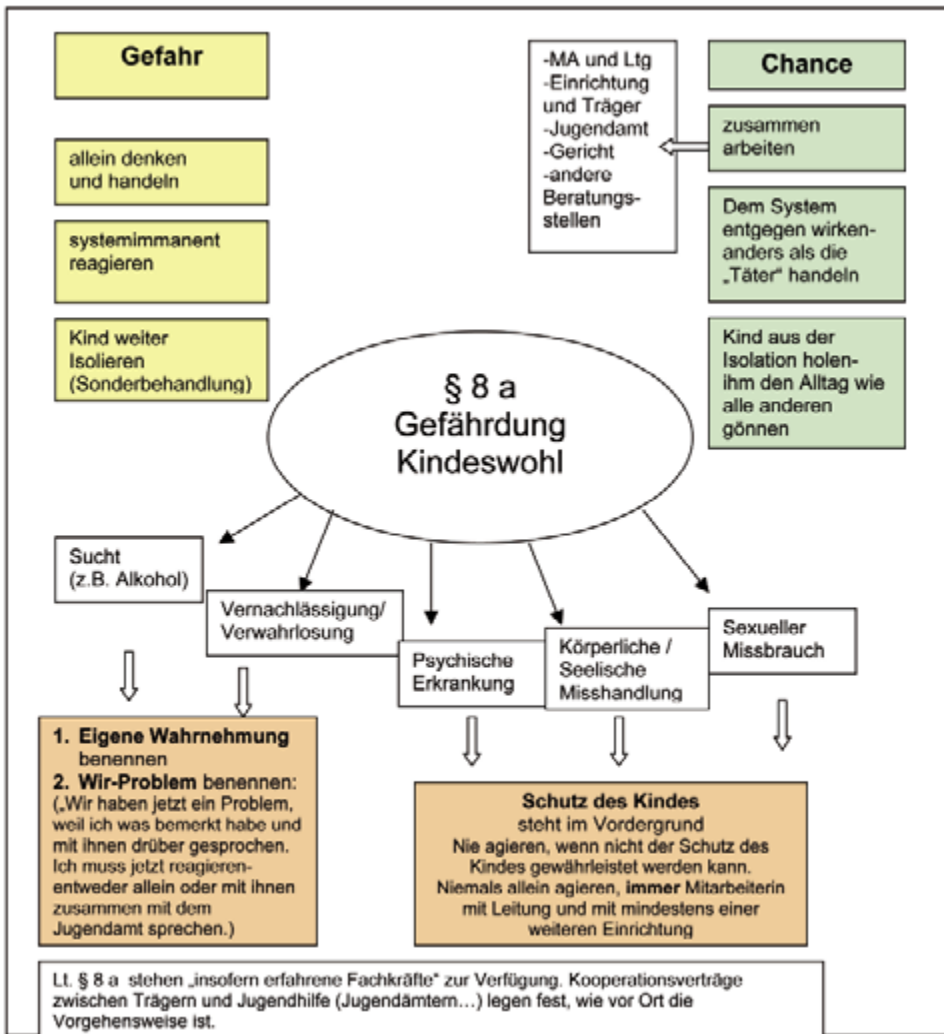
Gefahr

allein denken und handeln

systemimmanent reagieren

Kind weiter Isolieren (Sonderbehandlung)

-MA und Ltg
-Einrichtung und Träger
-Jugendamt
-Gericht
-andere Beratungsstellen

Chance

zusammen arbeiten

Dem System entgegen wirken- anders als die „Täter" handeln

Kind aus der Isolation holen- ihm den Alltag wie alle anderen gönnen

§ 8 a
Gefährdung
Kindeswohl

Sucht (z.B. Alkohol)

Vernachlässigung/ Verwahrlosung

Psychische Erkrankung

Körperliche / Seelische Misshandlung

Sexueller Missbrauch

1. **Eigene Wahrnehmung** benennen
2. **Wir-Problem** benennen:
(„Wir haben jetzt ein Problem, weil ich was bemerkt habe und mit ihnen drüber gesprochen. Ich muss jetzt reagieren- entweder allein oder mit ihnen zusammen mit dem Jugendamt sprechen.)

**Schutz des Kindes**
steht im Vordergrund
Nie agieren, wenn nicht der Schutz des Kindes gewährleistet werden kann.
Niemals allein agieren, **immer** Mitarbeiterin mit Leitung und mit mindestens einer weiteren Einrichtung

Lt. § 8 a stehen „insofern erfahrene Fachkräfte" zur Verfügung. Kooperationsverträge zwischen Trägern und Jugendhilfe (Jugendämtern…) legen fest, wie vor Ort die Vorgehensweise ist.